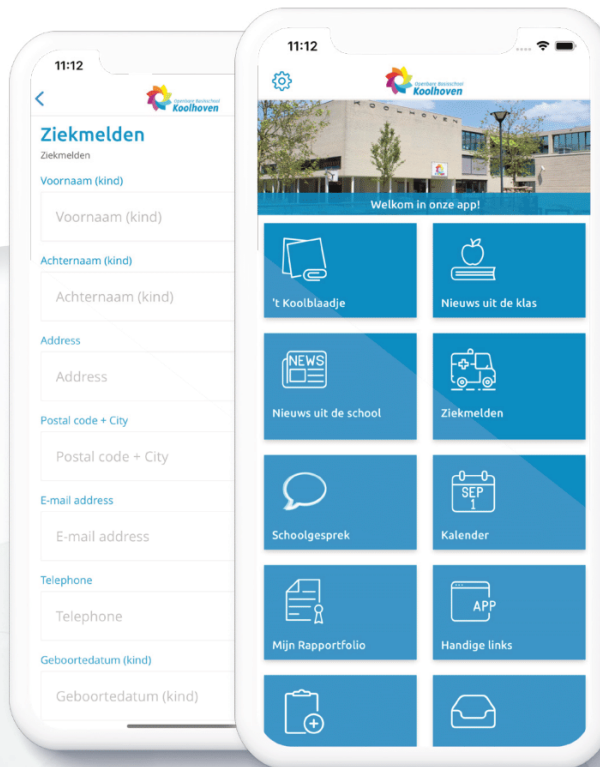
11:12

Openbare Basisschool Koolhoven

Ziekmelden

Ziekmelden

Voornaam (kind)

Voornaam (kind)

Achternaam (kind)

Achternaam (kind)

Address

Address

Postal code + City

Postal code + City

E-mail address

E-mail address

Telephone

Telephone

Geboortedatum (kind)

Geboortedatum (kind)

11:12

Openbare Basisschool Koolhoven

Welkom in onze app!

't Koolblaadje

Nieuws uit de klas

NEWS

Nieuws uit de school

Ziekmelden

Schoolgesprek

SEP 1

Kalender

Mijn Rapportfolio

APP

Handige links